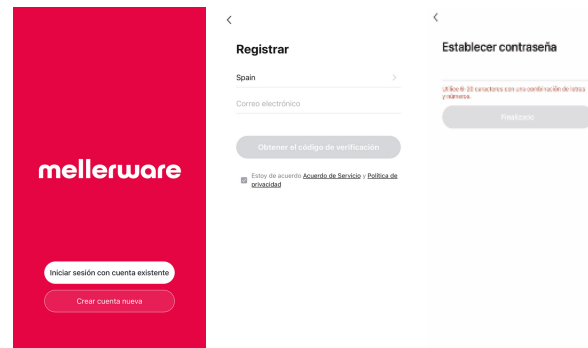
mellerware

Iniciar sesión con cuenta existente

Crear cuenta nueva

<

Registrar

Spain >

Correo electrónico

Obtener el código de verificación

Estoy de acuerdo Acuerdo de Servicio y Política de privacidad

<

Establecer contraseña

Utilice 6- 20 caracteres con una combinación de letras y números.

Realizado